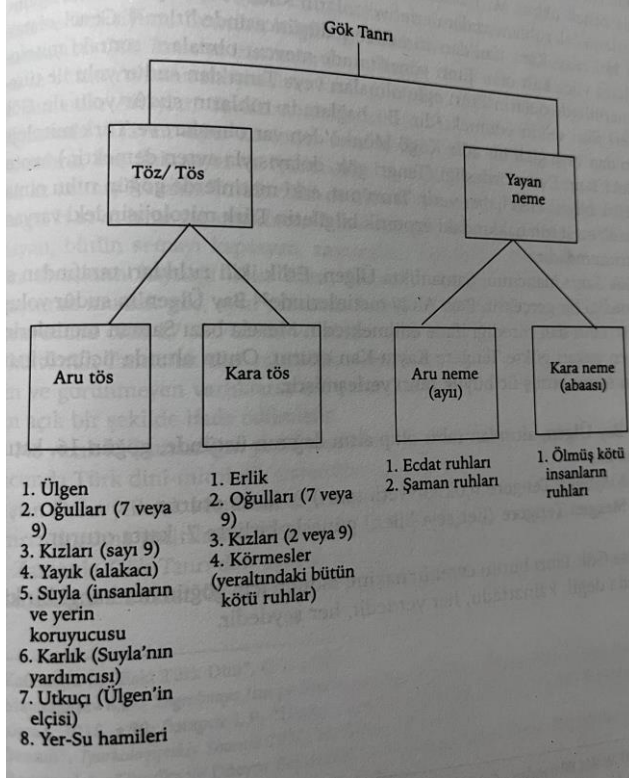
Gök Tanrı

Töz/ Tös

Yayan neme

Aru tös

Kara tös

Aru neme (ayıı)

Kara neme (abaası)

1. Ülgen
2. Oğulları (7 veya 9)
3. Kızları (sayı 9)
4. Yayık (alakacı)
5. Suyla (insanların ve yerin koruyucusu
6. Karlık (Suyla'nın yardımcısı)
7. Utkuçı (Ülgen'in elçisi)
8. Yer-Su hamileri

1. Erlik
2. Oğulları (7 veya 9)
3. Kızları (2 veya 9)
4. Körmesler (yeraltındaki bütün kötü ruhlar)

1. Ecdat ruhları
2. Şaman ruhları

1. Ölmüş kötü insanların ruhları